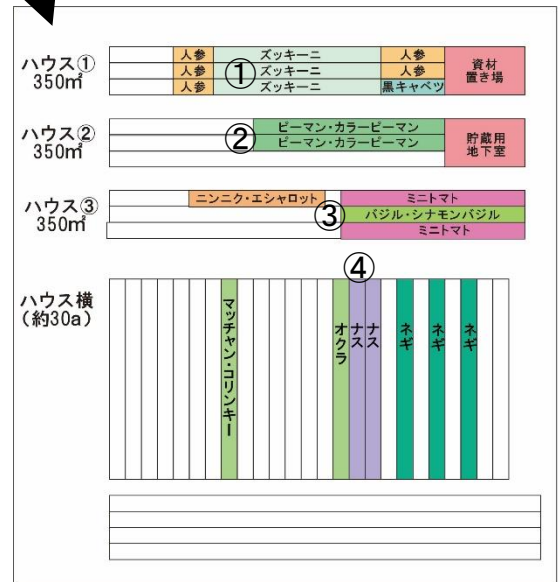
ハウス①
350㎡

人参 ズッキーニ 人参
人参 ① ズッキーニ 人参
人参 ズッキーニ 黒キャベツ

資材
置き場

ハウス②
350㎡

ピーマン・カラーピーマン
② ピーマン・カラーピーマン

貯蔵用
地下室

ハウス③
350㎡

ニンニク・エシャロット
ミニトマト
③ バジル・シナモンバジル
ミニトマト

④

ハウス横
(約30a)

マッチャン・コリンキー

オクラ

ナス

ナス

ネギ

ネギ

ネギ